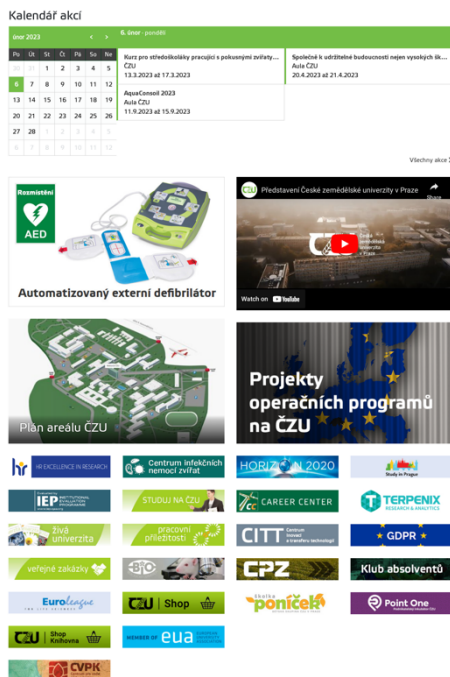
Kalendář akcí

únor 2023 « »

| Po | Út | St | Čt | Pá | So | Ne |
|---|---|---|---|---|---|---|
| 30 | 31 | 1 | 2 | 3 | 4 | 5 |
| 6 | 7 | 8 | 9 | 10 | 11 | 12 |
| 13 | 14 | 15 | 16 | 17 | 18 | 19 |
| 20 | 21 | 22 | 23 | 24 | 25 | 26 |
| 27 | 28 | 1 | 2 | 3 | 4 | 5 |
| 6 | 7 | 8 | 9 | 10 | 11 | 12 |

6. únor - pondělí

Kurz pro středoškoláky pracující s pokusnými zvířaty...
ČZU
13.3.2023 až 17.3.2023

Společně k udržitelné budoucnosti nejen vysokých šk...
Aula ČZU
20.4.2023 až 21.4.2023

AquaConsoil 2023
Aula ČZU
11.9.2023 až 15.9.2023

Všechny akce

Rozmístění
AED
Automatizovaný externí defibrilátor

Představení České zemědělské univerzity v Praze
Share
Česká zemědělská univerzita v Praze
Watch on YouTube

Plán areálu ČZU

Projekty operačních programů na ČZU

HR EXCELLENCE IN RESEARCH
Centrum infekčních nemocí zvířat
HORIZON 2020
Study in Prague
IEP INSTITUTIONAL EVALUATION PROGRAMME
STUDUJ NA ČZU
CC CAREER CENTER
TERPENIX RESEARCH & ANALYTICS
živá univerzita
pracovní příležitosti
CITT Centrum inovací a transferu technologií
GDPR
veřejné zakázky
BIO
CPZ
Klub absolventů
EuroLeague FOR LIFE SCIENCES
ČZU Shop
Skupina poníček
Point One
ČZU Shop Knihovna
MEMBER OF eua
CVPK